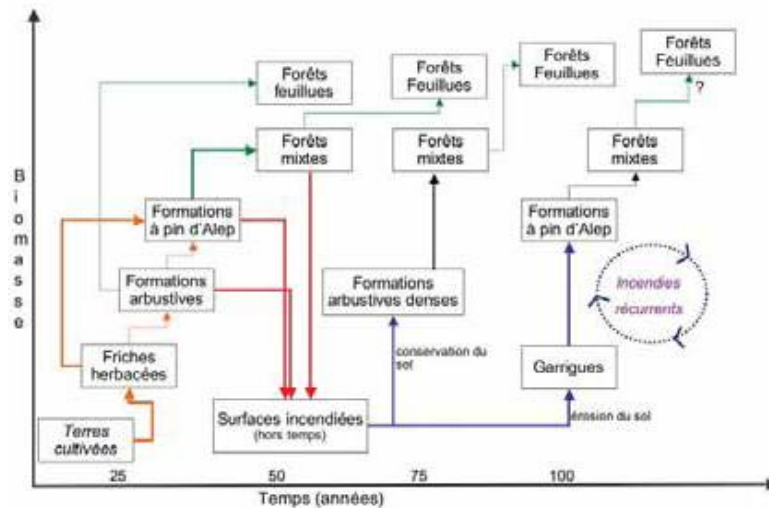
Biomasse

Forêts feuillues

Forêts Feuillues

Forêts Feuillues

Forêts Feuillues

?

Forêts mixtes

Forêts mixtes

Forêts mixtes

Formations à pin d'Alep

Formations à pin d'Alep

Formations arbustives

Formations arbustives denses

Incendies récurrents

conservation du sol

Friches herbacées

Garrigues

Surfaces incendiées (hors temps)

érosion du sol

Terres cultivées

25

50

75

100

Temps (années)